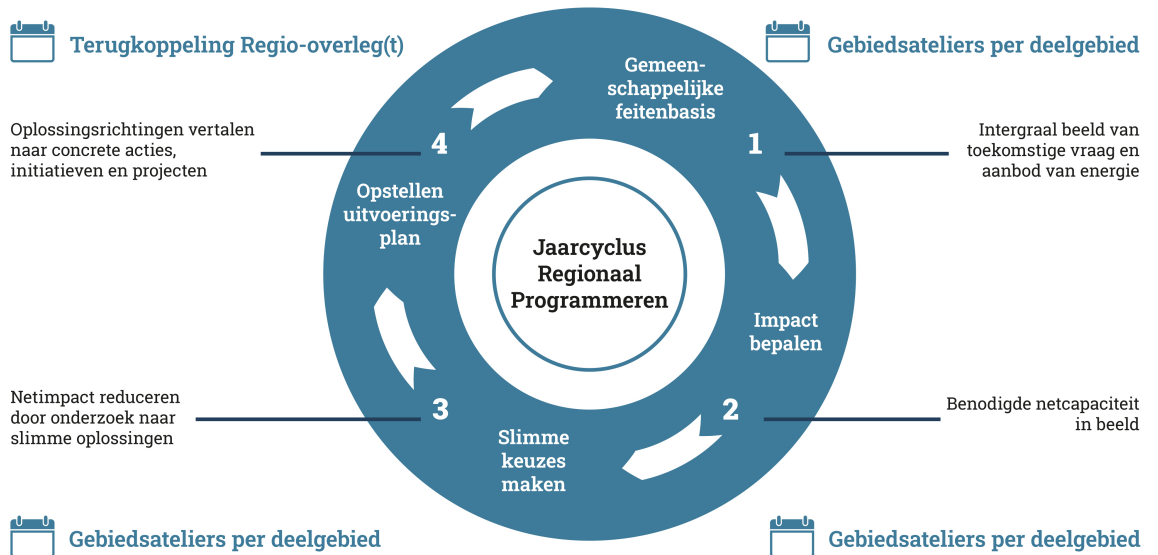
Terugkoppeling Regio-overleg(t)

Gebiedsateliers per deelgebied

Gemeenschappelijke feitenbasis

1

Intergraal beeld van toekomstige vraag en aanbod van energie

4

Oplossingsrichtingen vertalen naar concrete acties, initiatieven en projecten

Opstellen uitvoeringsplan

Jaarcyclus Regionaal Programmeren

Impact bepalen

2

Benodigde netcapaciteit in beeld

3

Netimpact reduceren door onderzoek naar slimme oplossingen

Slimme keuzes maken

Gebiedsateliers per deelgebied

Gebiedsateliers per deelgebied